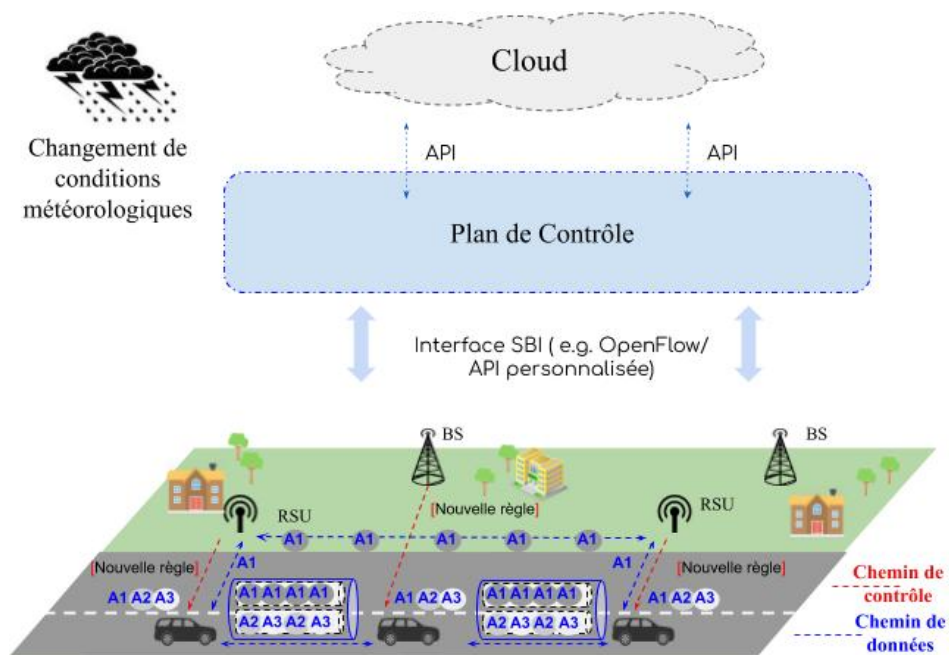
Cloud

Changement de conditions météorologiques

API

API

Plan de Contrôle

Interface SBI ( e.g. OpenFlow/ API personnalisée)

BS

BS

[Nouvelle règle]

RSU

RSU

A1 A1 A1 A1 A1

A1

A1

[Nouvelle règle]

[Nouvelle règle]

A1 A2 A3

A1 A1 A1 A1

A2 A3 A2 A3

A1 A2 A3

A1 A1 A1 A1

A2 A3 A2 A3

A1 A2 A3

Chemin de contrôle

Chemin de données